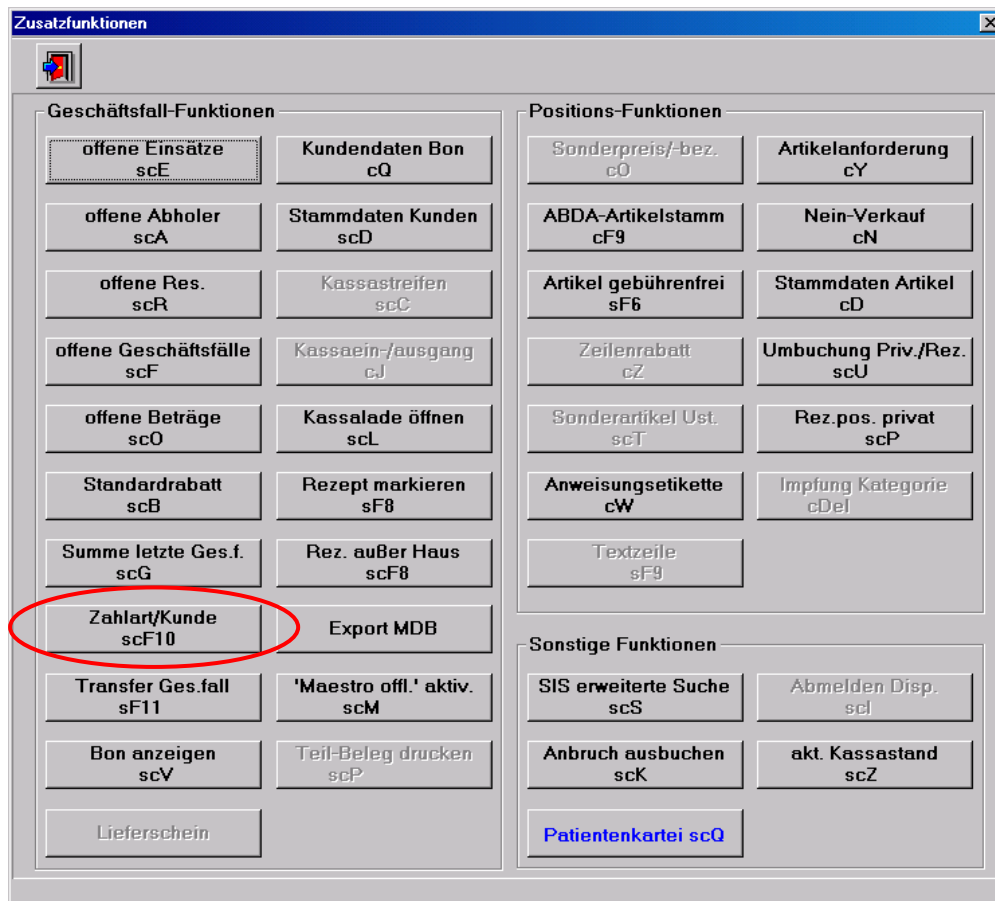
Zusatzfunktionen

Geschäftsfall-Funktionen

offene Einsätze scE
Kundendaten Bon cQ
offene Abholer scA
Stammdaten Kunden scD
offene Res. scR
Kassastreifen scC
offene Geschäftsfälle scF
Kassaein-/ausgang cJ
offene Beträge scO
Kassalade öffnen scL
Standardrabatt scB
Rezept markieren sF8
Summe letzte Ges.f. scG
Rez. außer Haus scF8
Zahlart/Kunde scF10
Export MDB
Transfer Ges.fall sF11
'Maestro offl.' aktiv. scM
Bon anzeigen scV
Teil-Beleg drucken scP
Lieferschein

Positions-Funktionen

Sonderpreis/-bez. cO
Artikelanforderung cY
ABDA-Artikelstamm cF9
Nein-Verkauf cN
Artikel gebührenfrei sF6
Stammdaten Artikel cD
Zeilenrabatt cZ
Umbuchung Priv./Rez. scU
Sonderartikel Ust. scT
Rez.pos. privat scP
Anweisungsetikette cW
Impfung Kategorie cDel
Textzeile sF9

Sonstige Funktionen

SIS erweiterte Suche scS
Abmelden Disp. scI
Anbruch ausbuchen scK
akt. Kassastand scZ
Patientenkartei scQ